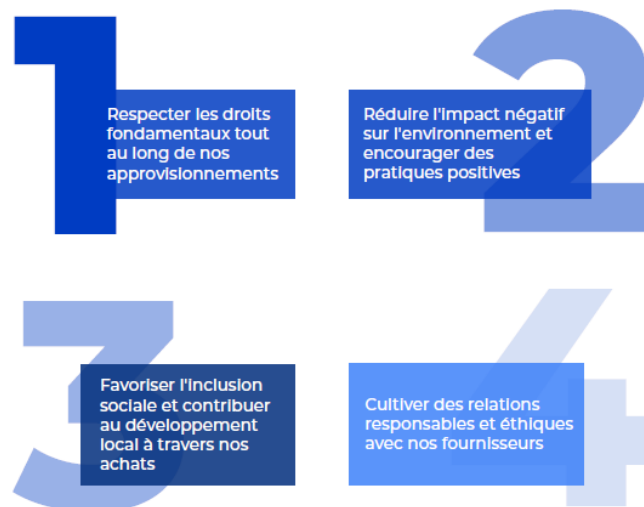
1
Respecter les droits fondamentaux tout au long de nos approvisionnements

2
Réduire l'impact négatif sur l'environnement et encourager des pratiques positives

3
Favoriser l'inclusion sociale et contribuer au développement local à travers nos achats

4
Cultiver des relations responsables et éthiques avec nos fournisseurs